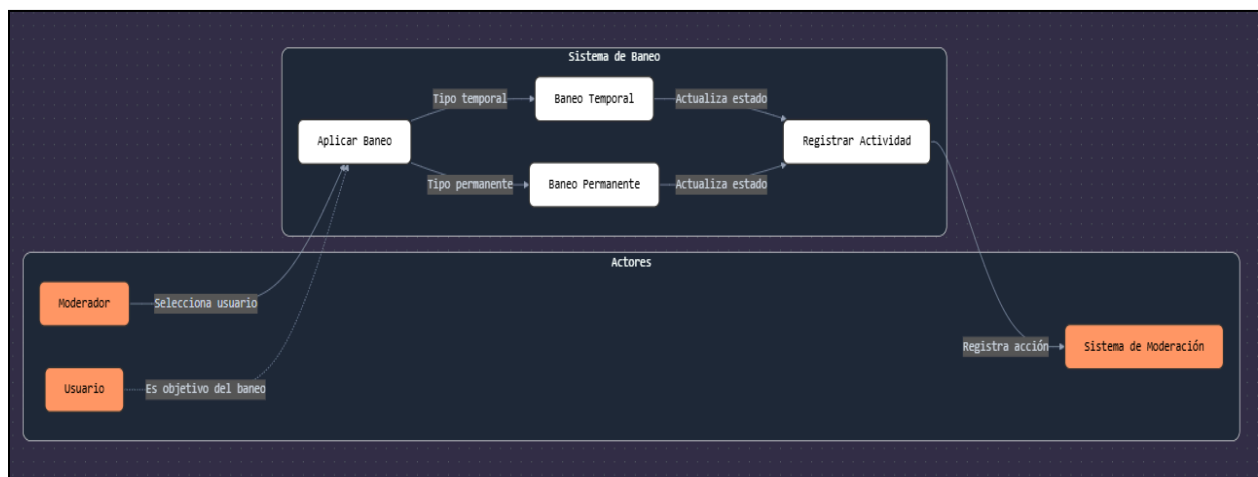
Sistema de Baneo

Aplicar Baneo

Tipo temporal

Baneo Temporal

Actualiza estado

Tipo permanente

Baneo Permanente

Actualiza estado

Registrar Actividad

Actores

Moderador

Selecciona usuario

Usuario

Es objetivo del baneo

Registra acción

Sistema de Moderación